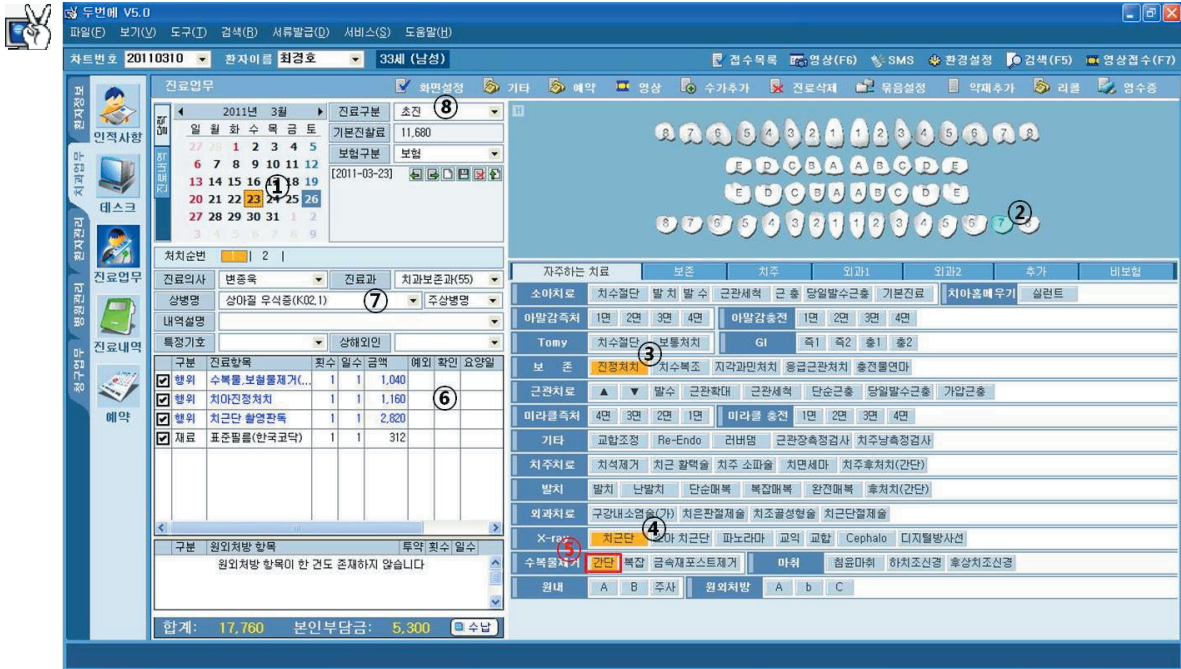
두번에 V5.0
파일(F) 보기(V) 도구(T) 검색(R) 서류발급(D) 서비스(S) 도움말(H)
차트번호 20110310 환자이름 최경호 33세 (남성)
접수목록 영상(F6) SMS 환경설정 검색(F5) 영상접수(F7)

환자정보 인적사항 치과업무 데스크 환자관리 진료업무 병원관리 진료내역 청구업무 예약

진료업무
화면설정 기타 예약 영상 수가추가 진료삭제 묶음설정 약제추가 리콜 영수증

2011년 3월
일 월 화 수 목 금 토
27 28 1 2 3 4 5
6 7 8 9 10 11 12
13 14 15 16 17 18 19
20 21 22 23 24 25 26
27 28 29 30 31 1 2
3 4 5 6 7 8 9
①
진료구분 초진 ⑧
기본진찰료 11,680
보험구분 보험
[2011-03-23]

8 7 6 5 4 3 2 1 1 2 3 4 5 6 7 8
E D C B A A B C D E
E D C B A A B C D E
8 7 6 5 4 3 2 1 1 2 3 4 5 6 7 8
②

처치순번 1 2
진료의사 변종욱 진료과 치과보존과(55)
상병명 상아질 우식증(K02.1) ⑦ 주상병명
내역설명
특정기호 상해외인

| | 구분 | 진료항목 | 횟수 | 일수 | 금액 | 예외 | 확인 | 요양일 |
|---|---|---|---|---|---|---|---|---|
| ☑ | 행위 | 수복물,보철물제거(... | 1 | 1 | 1,040 | | | |
| ☑ | 행위 | 치아진정처치 | 1 | 1 | 1,160 | | | |
| ☑ | 행위 | 치근단 촬영판독 | 1 | 1 | 2,820 | | | |
| ☑ | 재료 | 표준필름(한국코닥) | 1 | 1 | 312 | | | |
⑥

구분 원외처방 항목 투약 횟수 일수
원외처방 항목이 한 건도 존재하지 않습니다

합계: 17,760 본인부담금: 5,300 수납

자주하는 치료 보존 치주 외과1 외과2 추가 비보험
소아치료 치수절단 발치 발수 근관세척 근충 당일발수근충 기본진료 치아홈메우기 실런트
아말감즉처 1면 2면 3면 4면 아말감충전 1면 2면 3면 4면
Tomy 치수절단 보통처치 GI 즉1 즉2 충1 충2
보존 진정처치 ③ 치수복조 지각과민처치 응급근관처치 충전물연마
근관치료 ▲ ▼ 발수 근관확대 근관세척 단순근충 당일발수근충 가압근충
미라클즉처 4면 3면 2면 1면 미라클 충전 1면 2면 3면 4면
기타 교합조정 Re-Endo 러버댐 근관장측정검사 치주낭측정검사
치주치료 치석제거 치근 활택술 치주 소파술 치면세마 치주후처치(간단)
발치 발치 난발치 단순매복 복잡매복 완전매복 후처치(간단)
외과치료 구강내소염술(가) 치은판절제술 치조골성형술 치근단절제술
X-ray 치근단 ④ 교아 치근단 파노라마 교익 교합 Cephalo 디지털방사선
수복물제거 ⑤ 간단 복잡 금속재포스트제거 마취 침윤마취 하치조신경 후상치조신경
원내 A B 주사 원외처방 A b C